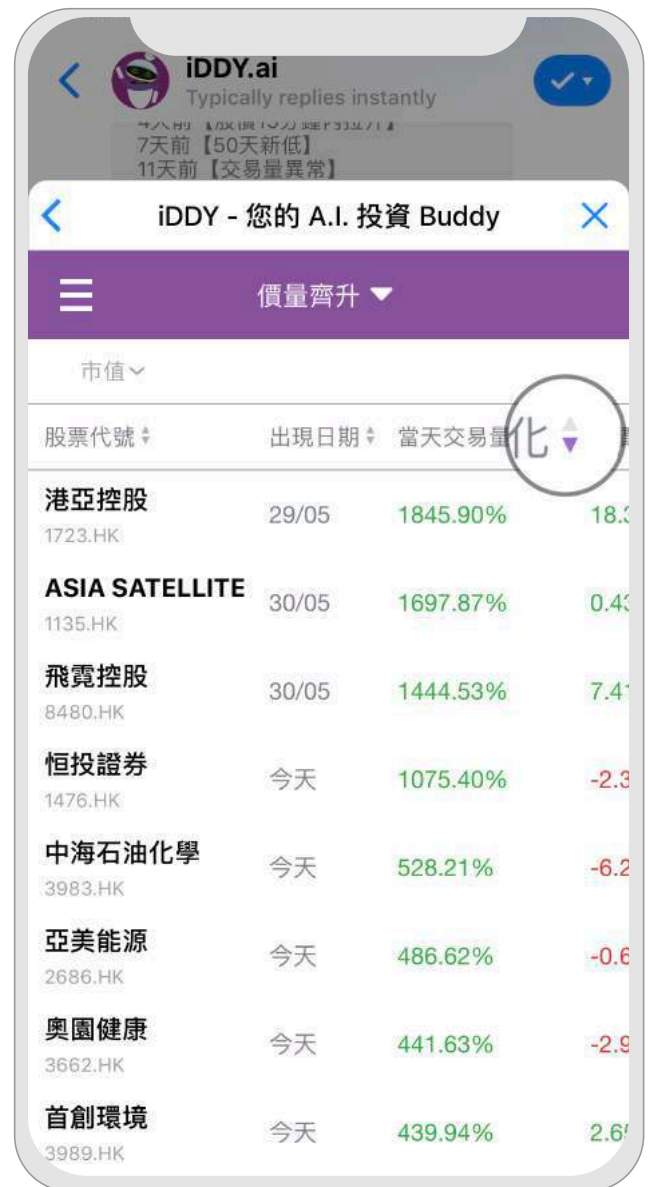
iDDY.ai
Typically replies instantly

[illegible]
7天前【50天新低】
11天前【交易量異常】

iDDY - 您的 A.I. 投資 Buddy

價量齊升

市值

| 股票代號 | 出現日期 | 當天交易量化 | |
|---|---|---|---|
| 港亞控股 1723.HK | 29/05 | 1845.90% | 18.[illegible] |
| ASIA SATELLITE 1135.HK | 30/05 | 1697.87% | 0.4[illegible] |
| 飛霓控股 8480.HK | 30/05 | 1444.53% | 7.4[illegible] |
| 恒投證券 1476.HK | 今天 | 1075.40% | -2.3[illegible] |
| 中海石油化學 3983.HK | 今天 | 528.21% | -6.2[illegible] |
| 亞美能源 2686.HK | 今天 | 486.62% | -0.6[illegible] |
| 奧園健康 3662.HK | 今天 | 441.63% | -2.9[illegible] |
| 首創環境 3989.HK | 今天 | 439.94% | 2.6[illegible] |